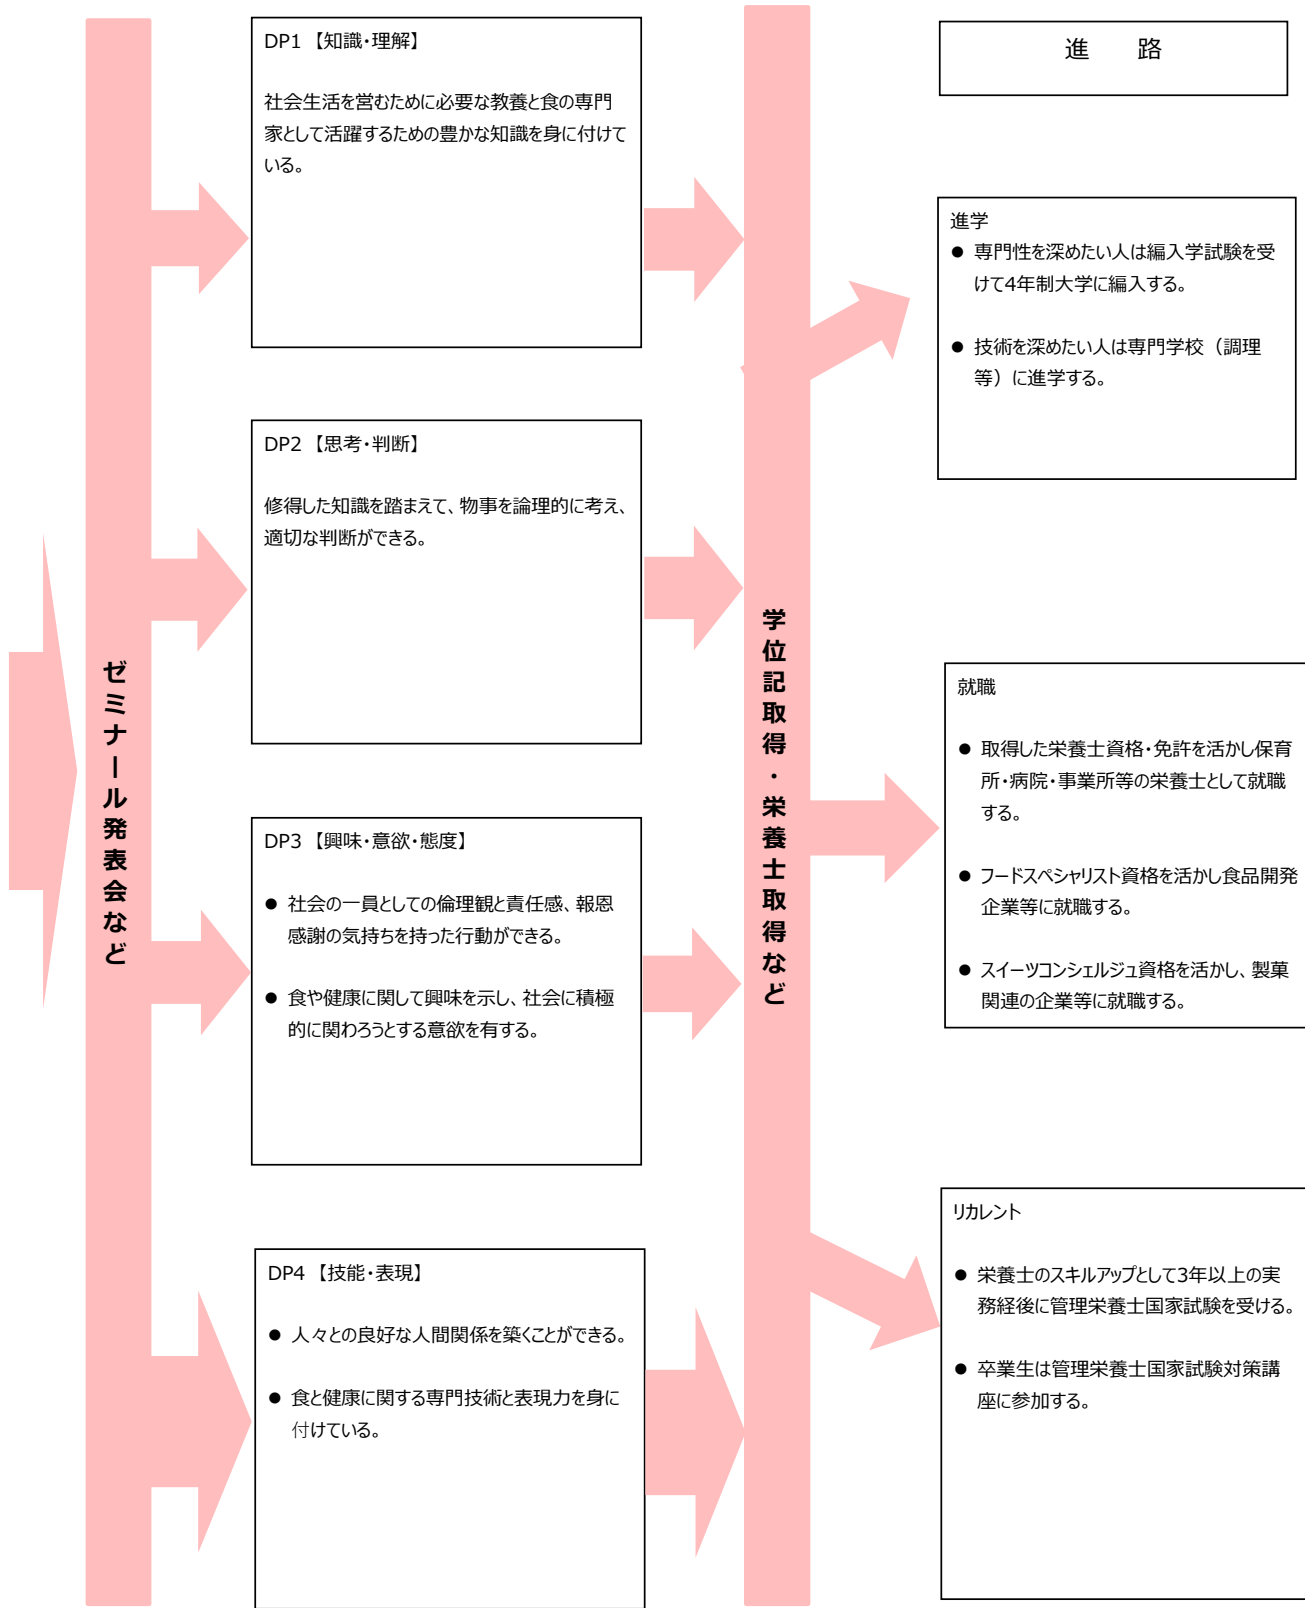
ゼミナール発表会など

DP1 【知識・理解】

社会生活を営むために必要な教養と食の専門家として活躍するための豊かな知識を身に付けている。

DP2 【思考・判断】

修得した知識を踏まえて、物事を論理的に考え、適切な判断ができる。

DP3 【興味・意欲・態度】

● 社会の一員としての倫理観と責任感、報恩感謝の気持ちを持った行動ができる。

● 食や健康に関して興味を示し、社会に積極的に関わろうとする意欲を有する。

DP4 【技能・表現】

● 人々との良好な人間関係を築くことができる。

● 食と健康に関する専門技術と表現力を身に付けている。

学位記取得・栄養士取得など

進　路

進学

● 専門性を深めたい人は編入学試験を受けて4年制大学に編入する。

● 技術を深めたい人は専門学校（調理等）に進学する。

就職

● 取得した栄養士資格・免許を活かし保育所・病院・事業所等の栄養士として就職する。

● フードスペシャリスト資格を活かし食品開発企業等に就職する。

● スイーツコンシェルジュ資格を活かし、製菓関連の企業等に就職する。

リカレント

● 栄養士のスキルアップとして3年以上の実務経後に管理栄養士国家試験を受ける。

● 卒業生は管理栄養士国家試験対策講座に参加する。